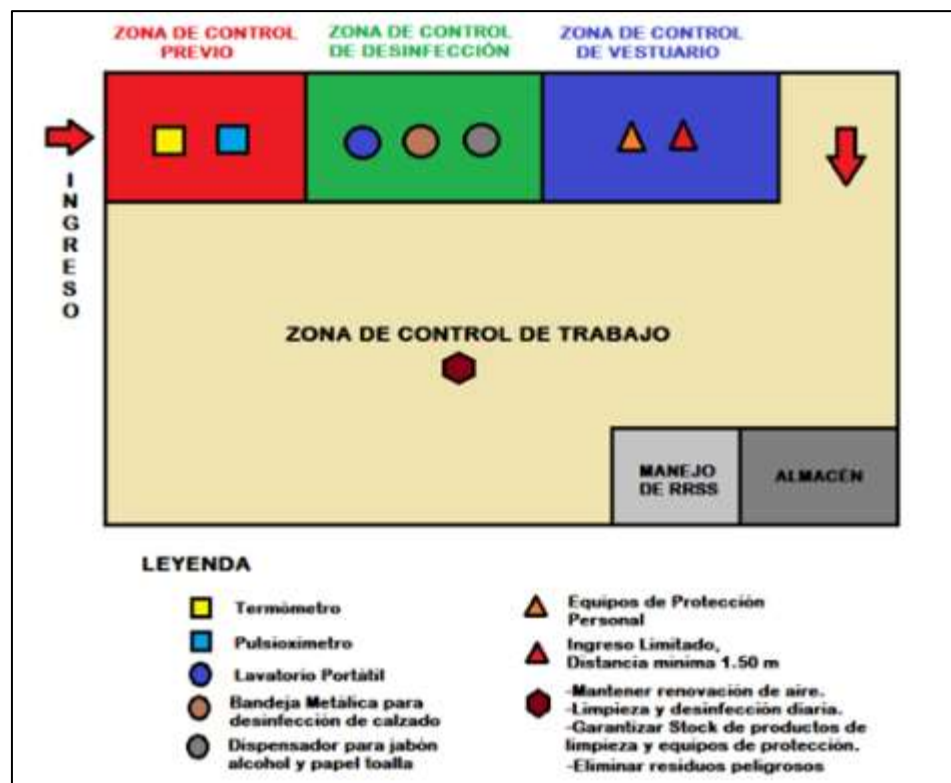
ZONA DE CONTROL PREVIO

ZONA DE CONTROL DE DESINFECCIÓN

ZONA DE CONTROL DE VESTUARIO

INGRESO

ZONA DE CONTROL DE TRABAJO

MANEJO DE RRSS

ALMACÉN

LEYENDA

Termómetro

Pulsioximetro

Lavatorio Portátil

Bandeja Metálica para desinfección de calzado

Dispensador para jabón alcohol y papel toalla

Equipos de Protección Personal

Ingreso Limitado, Distancia mínima 1.50 m

-Mantener renovación de aire.
-Limpieza y desinfección diaria.
-Garantizar Stock de productos de limpieza y equipos de protección.
-Eliminar residuos peligrosos